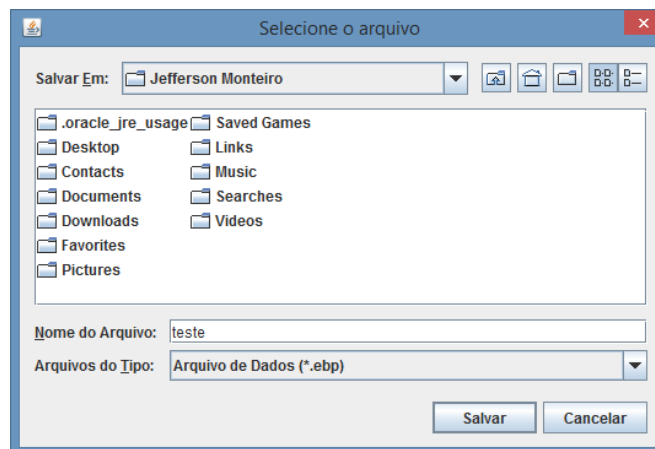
Selecione o arquivo

Salvar Em: Jefferson Monteiro

.oracle_jre_usage
Desktop
Contacts
Documents
Downloads
Favorites
Pictures

Saved Games
Links
Music
Searches
Videos

Nome do Arquivo: teste

Arquivos do Tipo: Arquivo de Dados (*.ebp)

Salvar Cancelar